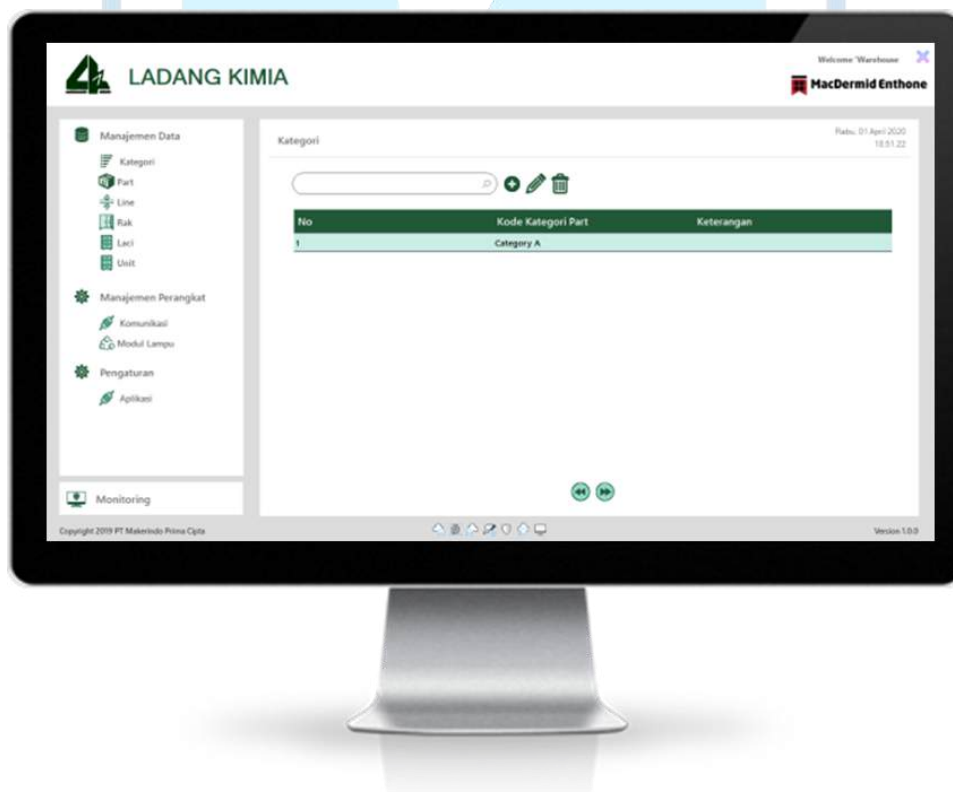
LADANG KIMIA

Welcome 'Warehouse'

MacDermid Enthone

Manajemen Data

Kategori

Part

Line

Rak

Laci

Unit

Manajemen Perangkat

Komunikasi

Modul Lampu

Pengaturan

Aplikasi

Monitoring

Kategori

Rabu, 01 April 2020
18:51:22

| No | Kode Kategori Part | Keterangan |
|---|---|---|
| 1 | Category A | |

Copyright 2019 PT Makerindo Prima Cipta

Version 1.0.0